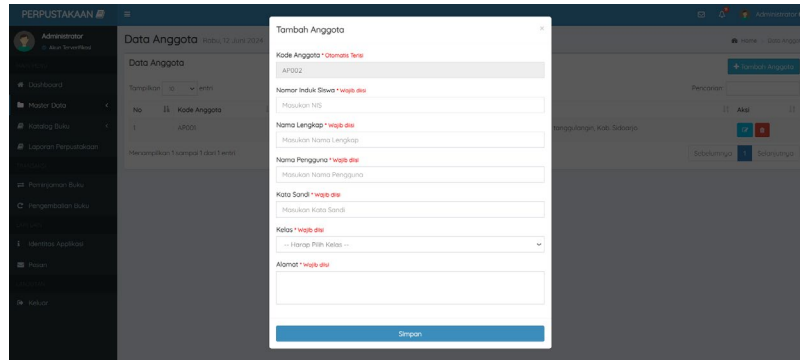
PERPUSTAKAAN

Administrator
Akun Terverifikasi

Dashboard
Master Data
Katalog Buku
Laporan Perpustakaan
Peminjaman Buku
Pengembalian Buku
Identitas Aplikasi
Pesan
Keluar

Data Anggota Rabu, 12 Juni 2024

Data Anggota

Tampilkan 10 entri

No Kode Anggota

1 AP001

Menampilkan 1 sampai 1 dari 1 entri

Administrator

Home Data Anggota

Tambah Anggota

Pencarian

Aksi

Tanggulangin, Kab. Sidoarjo

Sebelumnya 1 Selanjutnya

Tambah Anggota

×

Kode Anggota * Otomatis Terisi
AP002

Nomor Induk Siswa * Wajib diisi
Masukan NIS

Nama Lengkap * Wajib diisi
Masukan Nama Lengkap

Nama Pengguna * Wajib diisi
Masukan Nama Pengguna

Kata Sandi * Wajib diisi
Masukan Kata Sandi

Kelas * Wajib diisi
-- Harap Pilih Kelas --

Alamat * Wajib diisi

Simpan